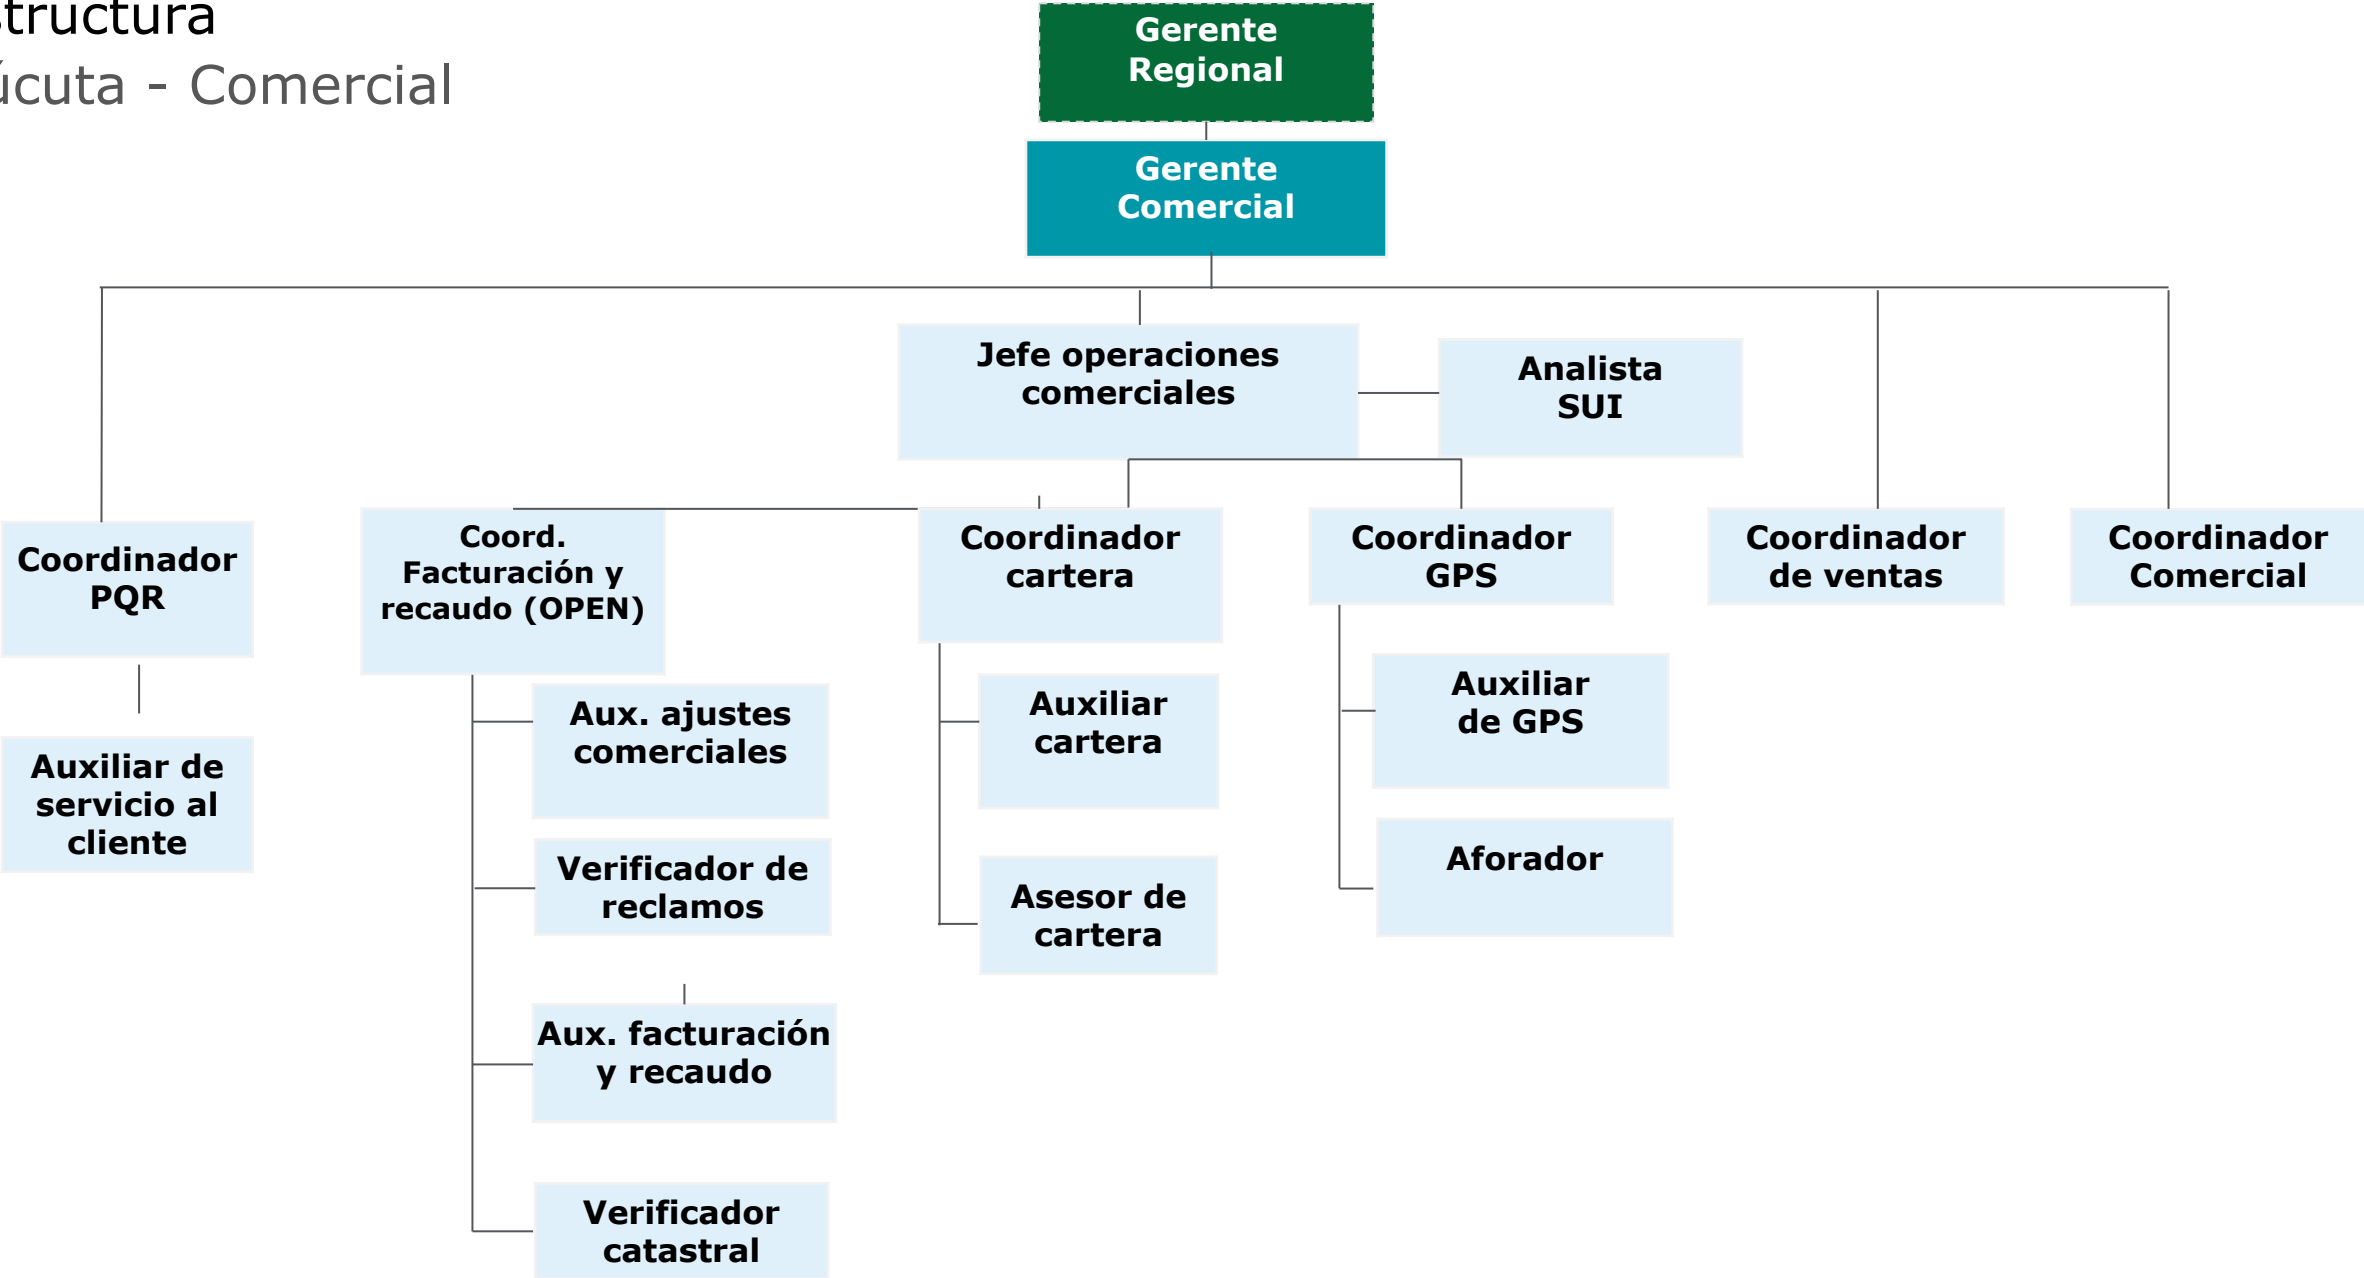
tructura
úcuta - Comercial

Gerente Regional

Gerente Comercial

Jefe operaciones comerciales

Analista SUI

Coordinador PQR

Auxiliar de servicio al cliente

Coord. Facturación y recaudo (OPEN)

Aux. ajustes comerciales

Verificador de reclamos

Aux. facturación y recaudo

Verificador catastral

Coordinador cartera

Auxiliar cartera

Asesor de cartera

Coordinador GPS

Auxiliar de GPS

Aforador

Coordinador de ventas

Coordinador Comercial